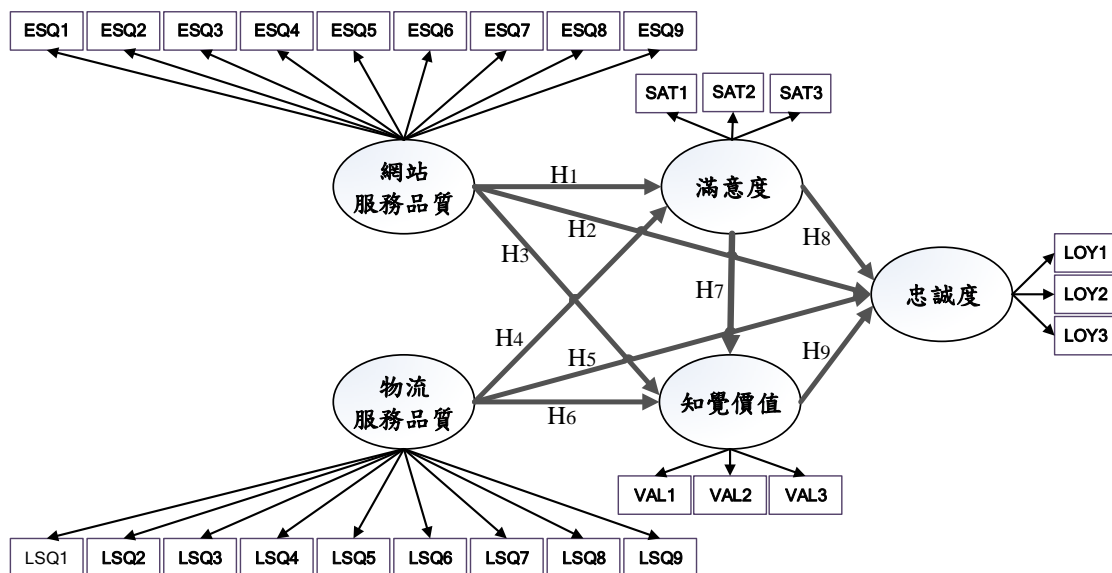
ESQ1 ESQ2 ESQ3 ESQ4 ESQ5 ESQ6 ESQ7 ESQ8 ESQ9

SAT1 SAT2 SAT3

網站
服務品質

滿意度

H1
H2
H3
H8
H7
H4
H5
H6
H9

LOY1
LOY2
LOY3

忠誠度

物流
服務品質

知覺價值

VAL1 VAL2 VAL3

LSQ1 LSQ2 LSQ3 LSQ4 LSQ5 LSQ6 LSQ7 LSQ8 LSQ9